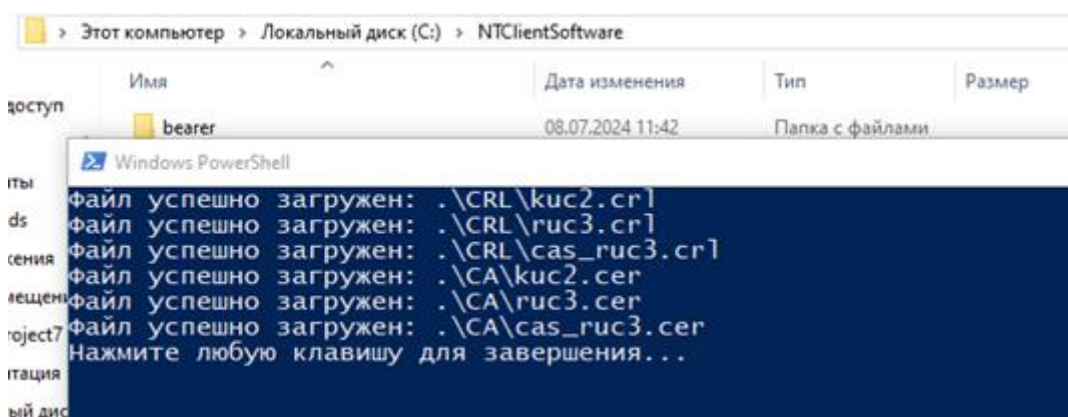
› Этот компьютер › Локальный диск (C:) › NTClientSoftware

Имя | Дата изменения | Тип | Размер

доступ

bearer 08.07.2024 11:42 Папка с файлами

Windows PowerShell

ты
ds
сения
мещени
roject7
тация
ый дис

Файл успешно загружен: .\CRL\kuc2.crl
Файл успешно загружен: .\CRL\ruc3.crl
Файл успешно загружен: .\CRL\cas_ruc3.crl
Файл успешно загружен: .\CA\kuc2.cer
Файл успешно загружен: .\CA\ruc3.cer
Файл успешно загружен: .\CA\cas_ruc3.cer
Нажмите любую клавишу для завершения...